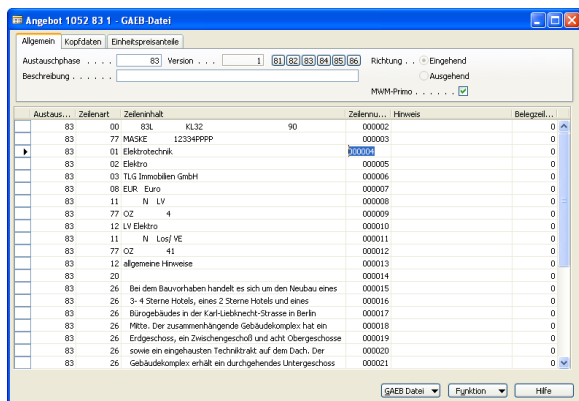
Angebot 1052 83 1 - GAEB-Datei

Allgemein | Kopfdaten | Einheitspreisanteile

Austauschphase . . . . 83 Version . . . 1 81 82 83 84 85 86 Richtung . . Eingehend
Beschreibung . . . . . . Ausgehend
MWM-Primo . . . . . . ✓

| Austaus... | Zeilenart | Zeileninhalt | Zeilennu... | Hinweis | Belegzeil... |
|---|---|---|---|---|---|
| 83 | 00 | 83L KL32 90 | 000002 | | 0 |
| 83 | 77 | MASKE 12334PPPP | 000003 | | 0 |
| 83 | 01 | Elektrotechnik | 000004 | | 0 |
| 83 | 02 | Elektro | 000005 | | 0 |
| 83 | 03 | TLG Immobilien GmbH | 000006 | | 0 |
| 83 | 08 | EUR Euro | 000007 | | 0 |
| 83 | 11 | N LV | 000008 | | 0 |
| 83 | 77 | OZ 4 | 000009 | | 0 |
| 83 | 12 | LV Elektro | 000010 | | 0 |
| 83 | 11 | N Los/ VE | 000011 | | 0 |
| 83 | 77 | OZ 41 | 000012 | | 0 |
| 83 | 12 | allgemeine Hinweise | 000013 | | 0 |
| 83 | 20 | | 000014 | | 0 |
| 83 | 26 | Bei dem Bauvorhaben handelt es sich um den Neubau eines | 000015 | | 0 |
| 83 | 26 | 3- 4 Sterne Hotels, eines 2 Sterne Hotels und eines | 000016 | | 0 |
| 83 | 26 | Bürogebäudes in der Karl-Liebknecht-Strasse in Berlin | 000017 | | 0 |
| 83 | 26 | Mitte. Der zusammenhängende Gebäudekomplex hat ein | 000018 | | 0 |
| 83 | 26 | Erdgeschoss, ein Zwischengeschoß und acht Obergeschosse | 000019 | | 0 |
| 83 | 26 | sowie ein eingehausten Techniktrakt auf dem Dach. Der | 000020 | | 0 |
| 83 | 26 | Gebäudekomplex erhält ein durchgehendes Untergeschoss | 000021 | | 0 |

GAEB Datei | Funktion | Hilfe